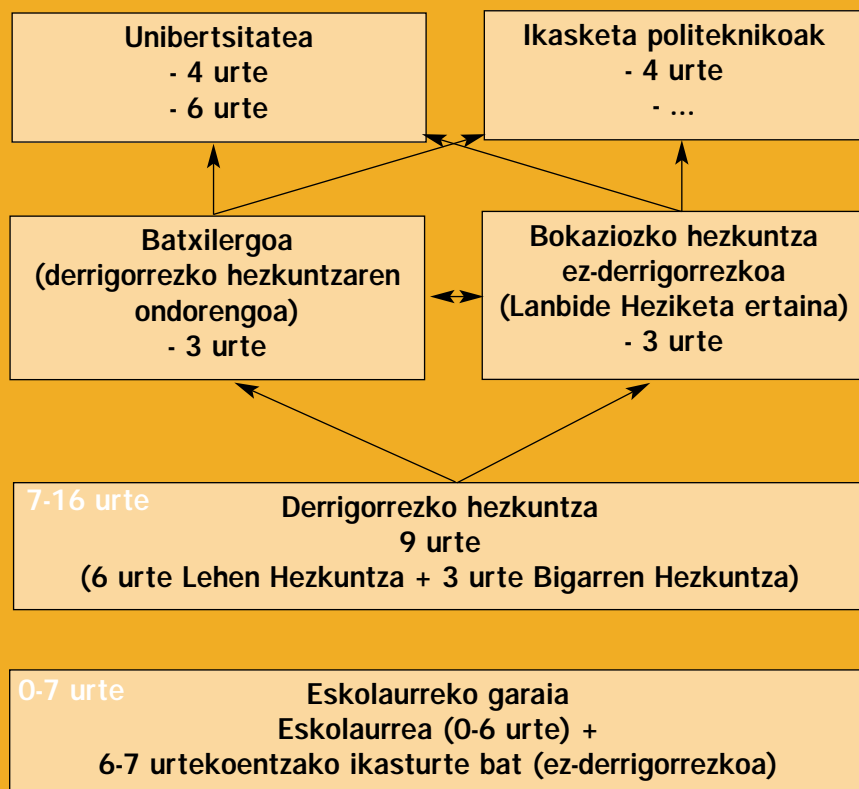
Unibertsitatea
- 4 urte
- 6 urte

Ikasketa politeknikoak
- 4 urte
- ...

Batxilergoa
(derrigorrezko hezkuntzaren ondorengoa)
- 3 urte

Bokaziozko hezkuntza
ez-derrigorrezkoa
(Lanbide Heziketa ertaina)
- 3 urte

7-16 urte
Derrigorrezko hezkuntza
9 urte
(6 urte Lehen Hezkuntza + 3 urte Bigarren Hezkuntza)

0-7 urte
Eskolaurreko garaia
Eskolaurrea (0-6 urte) +
6-7 urtekoentzako ikasturte bat (ez-derrigorrezkoa)